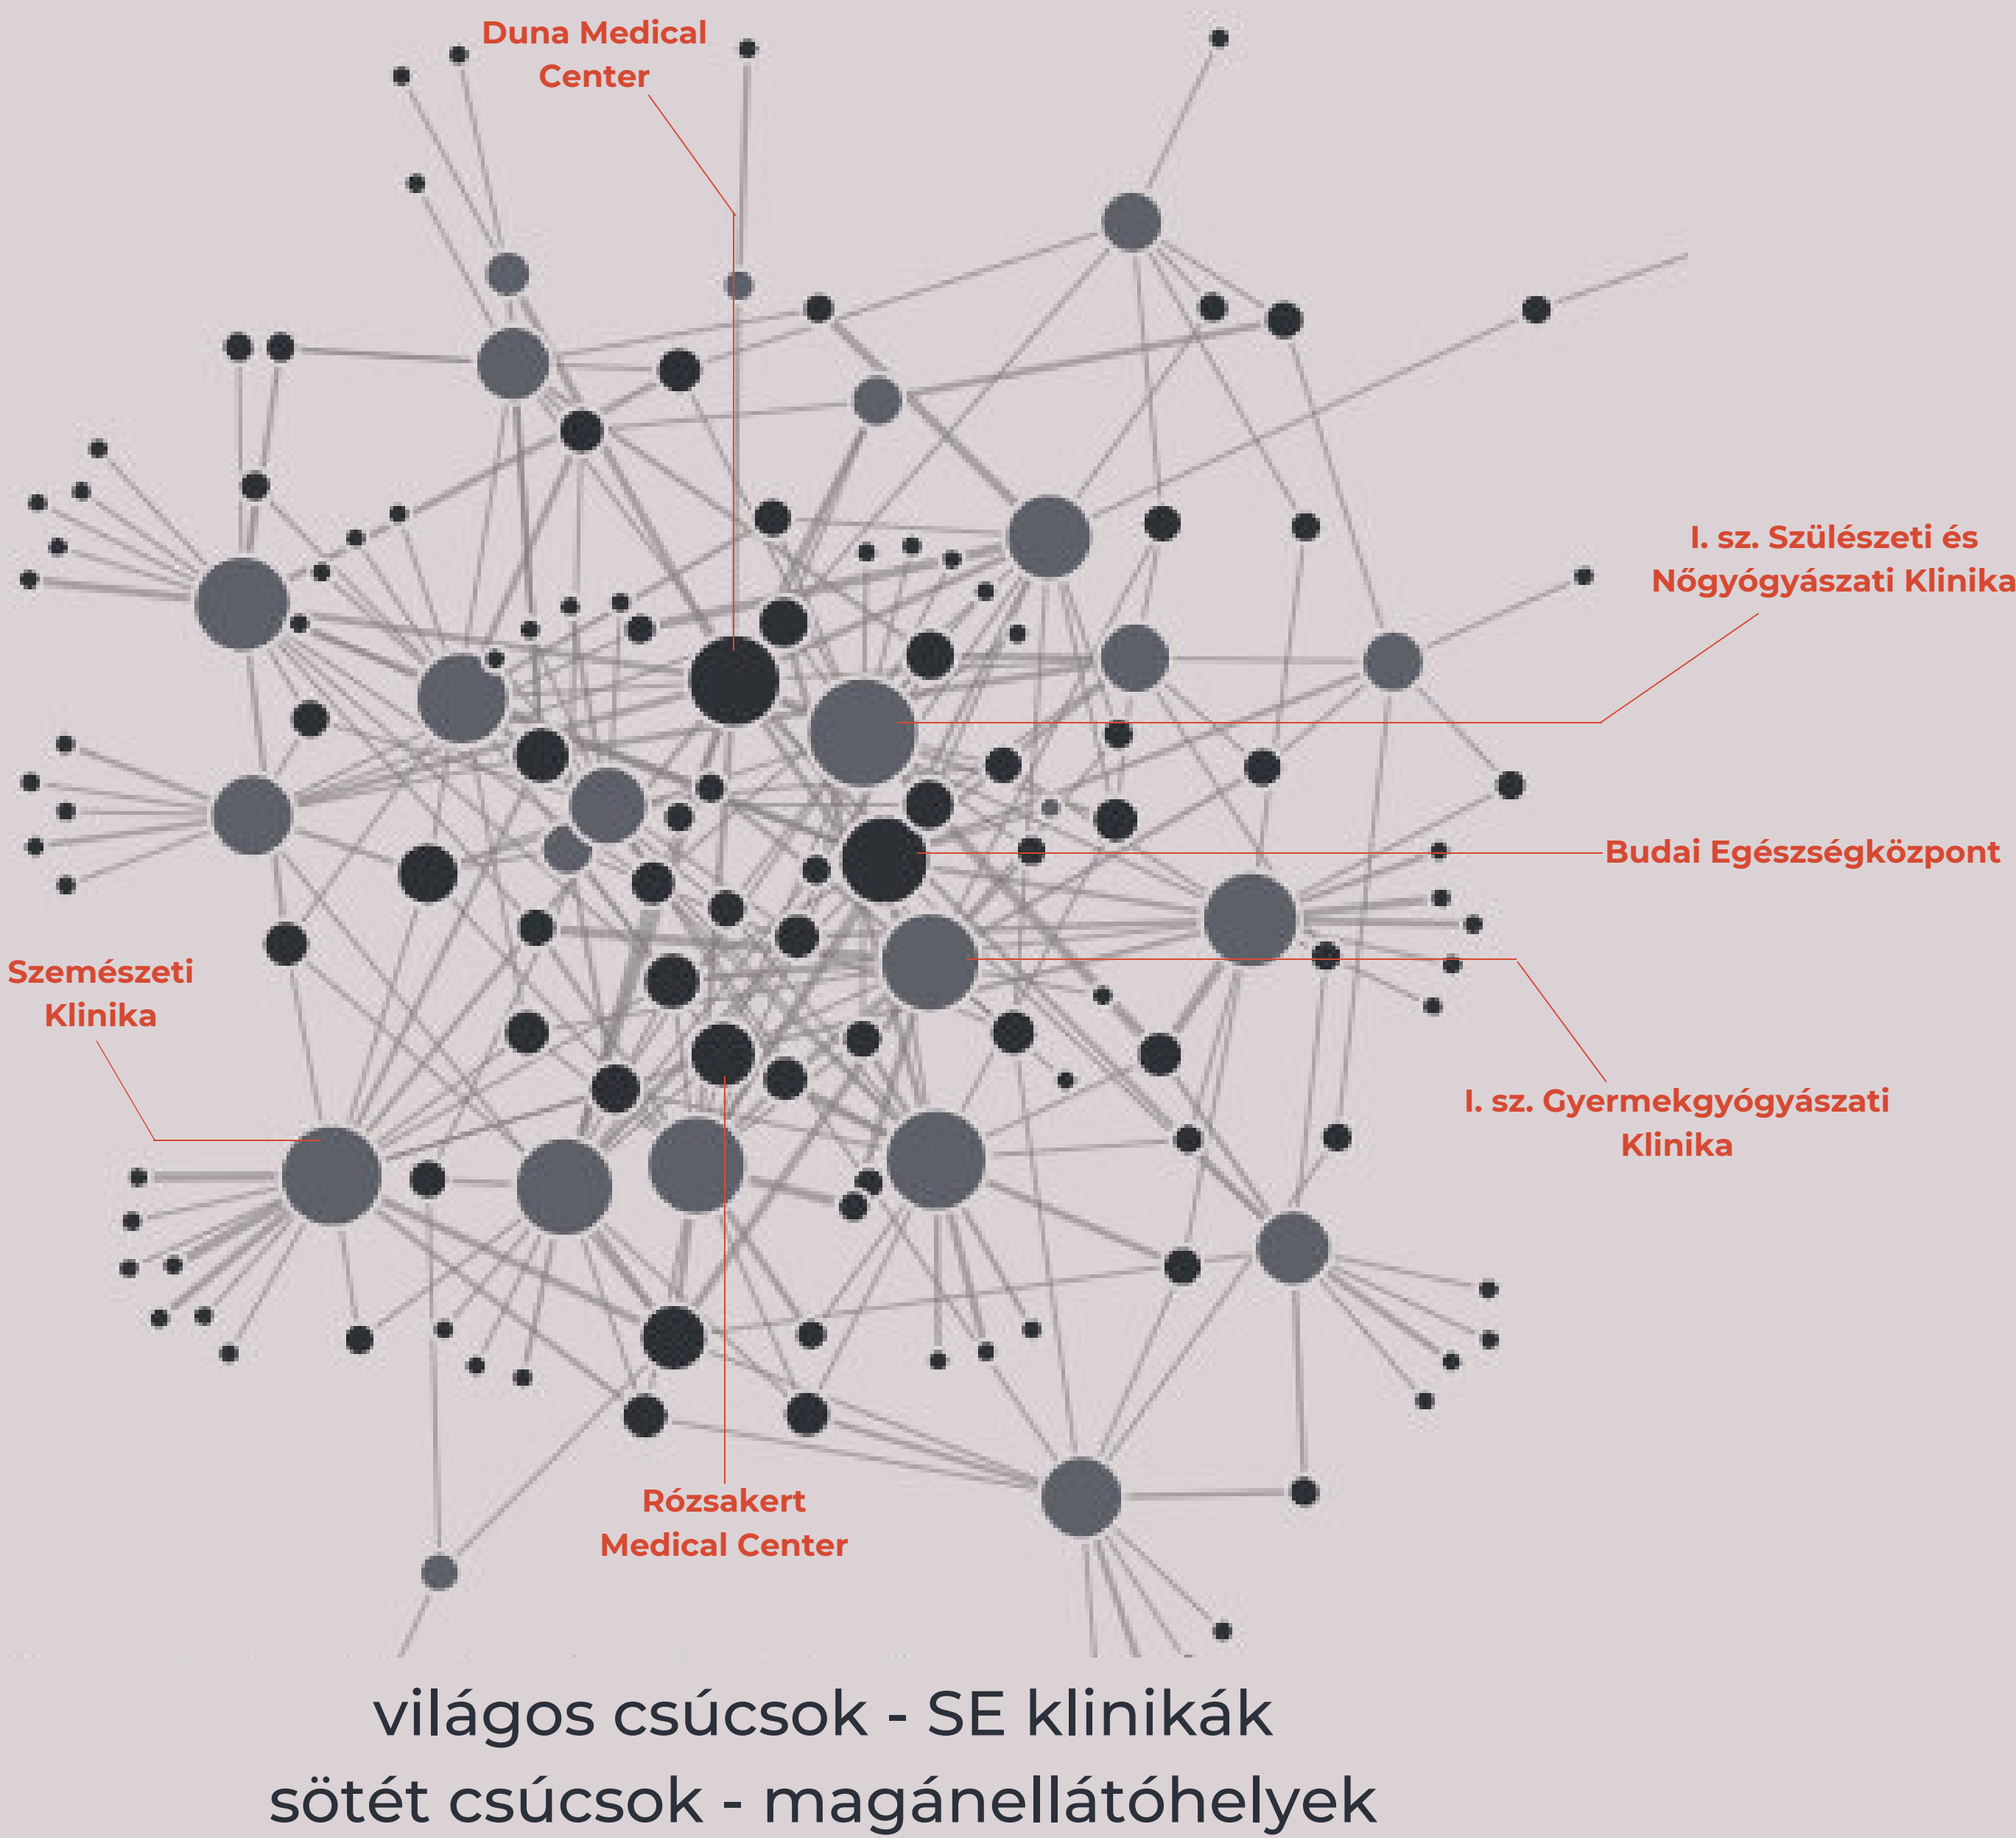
Duna Medical Center

I. sz. Szülészeti és Nőgyógyászati Klinika

Budai Egészségközpont

Szemészeti Klinika

I. sz. Gyermekgyógyászati Klinika

Rózsakert Medical Center

világos csúcsok - SE klinikák
sötét csúcsok - magánellátóhelyek